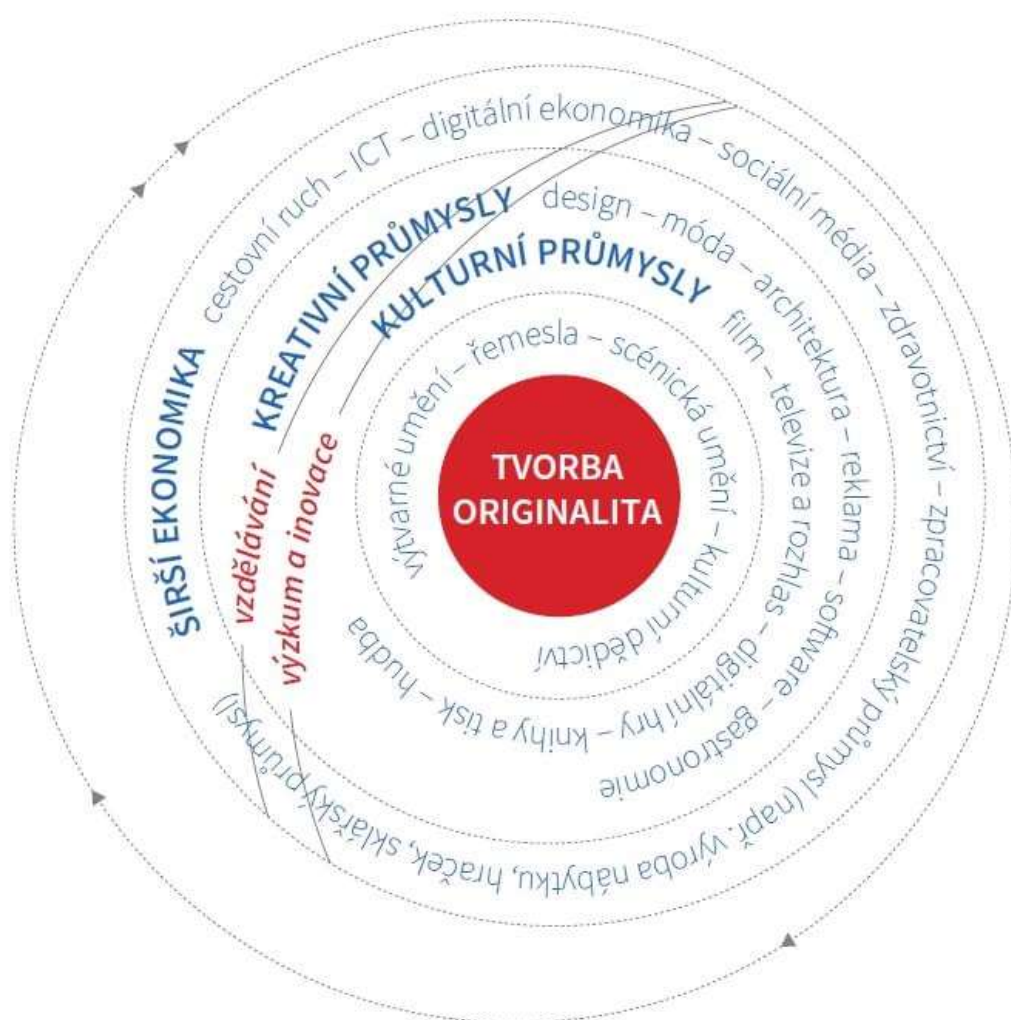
TVORBA ORIGINALITA

výtvarné umění – řemesla – scénická umění – kulturní dědictví

KULTURNÍ PRŮMYSLY film – televize a rozhlas – digitální hry – knihy a tisk – hudba

KREATIVNÍ PRŮMYSLY design – móda – architektura – reklama – software – gastronomie

ŠIRŠÍ EKONOMIKA cestovní ruch – ICT – digitální ekonomika – sociální média – zdravotnictví – zpracovatelský průmysl (např. výroba nábytku, hraček, sklářský průmysl)

vzdělávání

výzkum a inovace